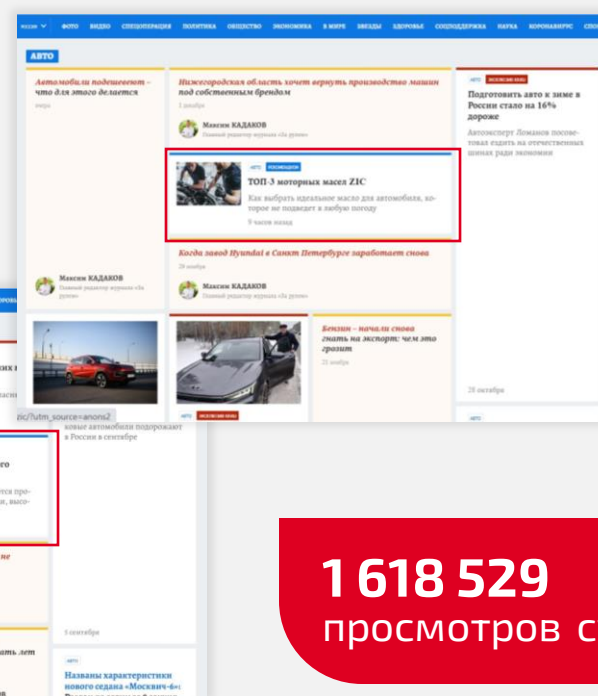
РОССИЯ ФОТО ВИДЕО СПЕЦОПЕРАЦИЯ ПОЛИТИКА ОБЩЕСТВО ЭКОНОМИКА В МИРЕ ЗВЕЗДЫ ЗДОРОВЬЕ СОЦПОДДЕРЖКА НАУКА КОРОНАВИРУС

АВТО

Автомобили подешевеют – что для этого делается

вчера

Максим КАДАКОВ
Главный редактор журнала «За рулем»

Нижегородская область хочет вернуть производство машин под собственным брендом

1 декабря

Максим КАДАКОВ
Главный редактор журнала «За рулем»

АВТО РЕКЛАМНОЕ

ТОП-3 моторных масел ZIC

Как выбрать идеальное масло для автомобиля, которое не подведет в любую погоду

9 часов назад

Когда завод Hyundai в Санкт-Петербурге заработает снова

29 ноября

Максим КАДАКОВ
Главный редактор журнала «За рулем»

АВТО ЭКСКЛЮЗИВ KP.RU

Подготовить авто к зиме в России стало на 16% дороже

Автоэксперт Ламанов посоветовал ездить на отечественных шинах ради экономии

28 октября

Бензин – начали снова гнать на экспорт: чем это грозит

22 ноября

АВТО ЭКСКЛЮЗИВ KP.RU

zic/?utm_source=anons2

новые автомобили подорожают в России в сентябре

5 сентября

АВТО

Названы характеристики нового седана «Москвич-6»:

1 618 529
просмотров с